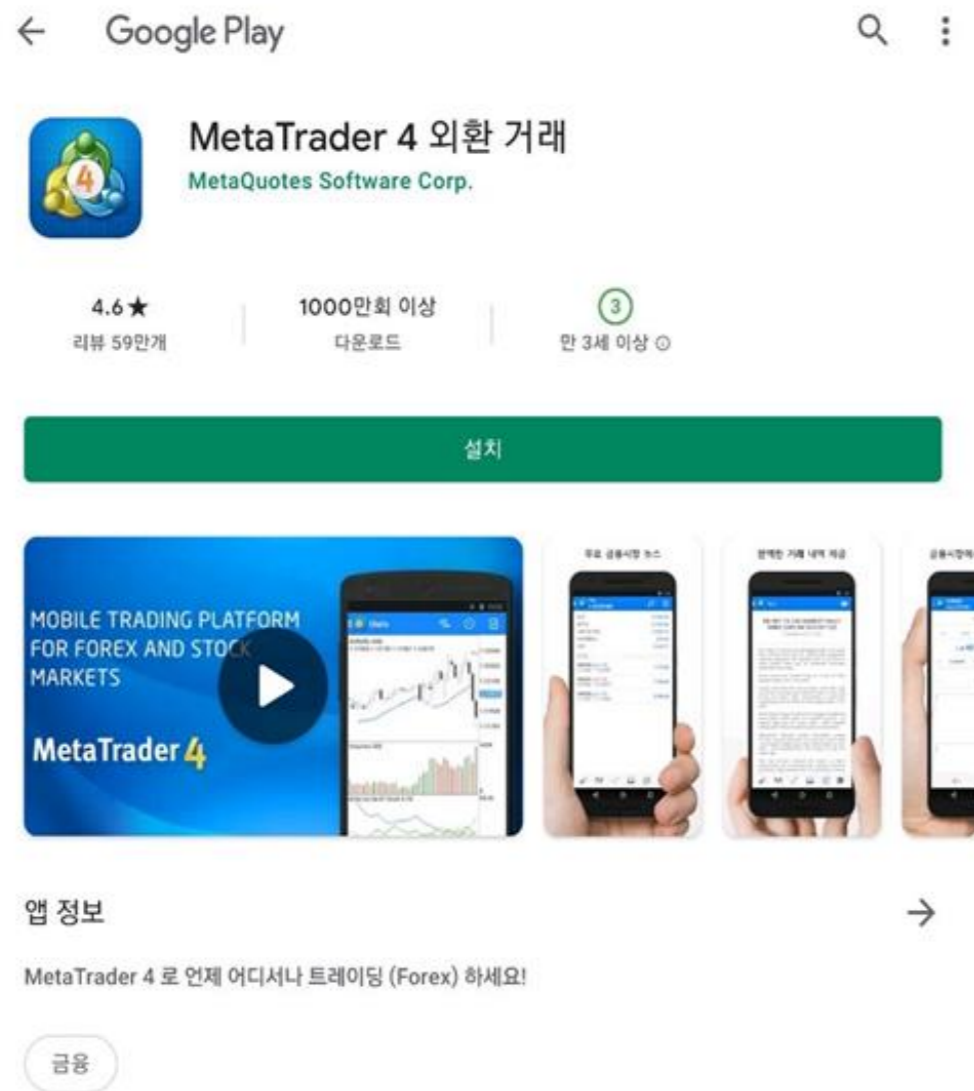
Google Play

MetaTrader 4 외환 거래
MetaQuotes Software Corp.

4.6★
리뷰 59만개

1000만회 이상
다운로드

3
만 3세 이상 ⓘ

설치

MOBILE TRADING PLATFORM FOR FOREX AND STOCK MARKETS

MetaTrader 4

무료 금융시장 뉴스

완벽한 거래 내역 제공

금융시장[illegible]

앱 정보

MetaTrader 4 로 언제 어디서나 트레이딩 (Forex) 하세요!

금융